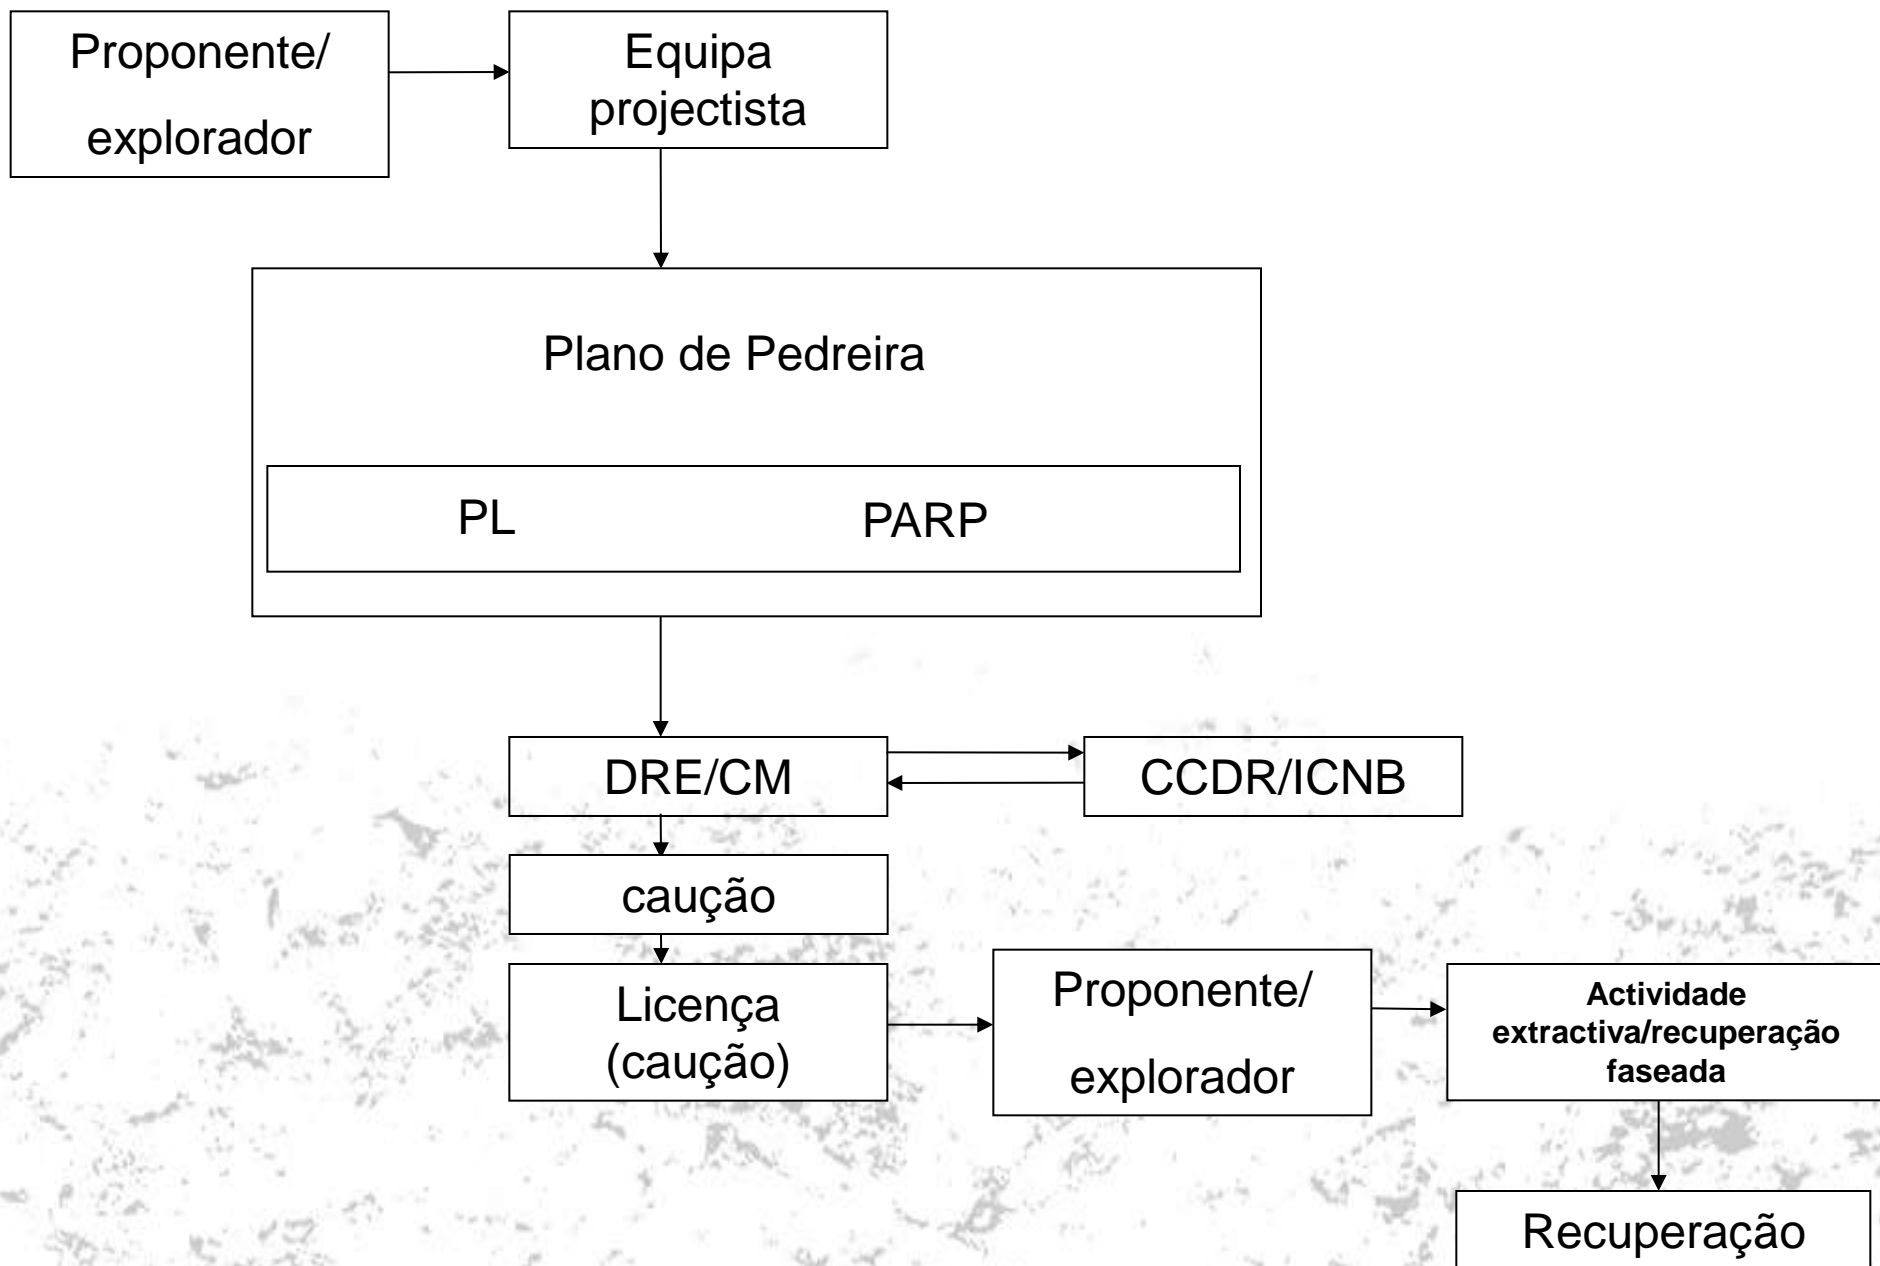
Proponente/ explorador

Equipa projectista

Plano de Pedreira

PL

PARP

DRE/CM

CCDR/ICNB

caução

Licença (caução)

Proponente/ explorador

**Actividade extractiva/recuperação faseada**

Recuperação